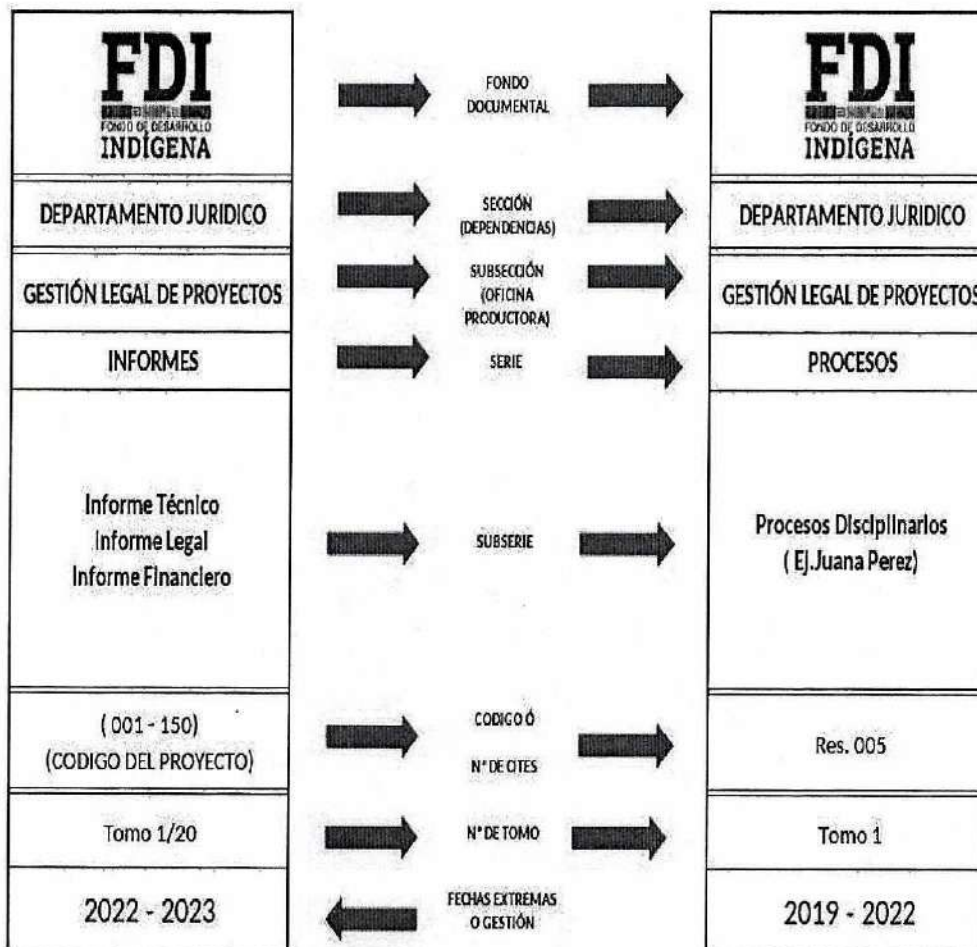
FDI
FONDO DE DESARROLLO
INDÍGENA

FONDO DOCUMENTAL

FDI
FONDO DE DESARROLLO
INDÍGENA

DEPARTAMENTO JURIDICO

SECCIÓN (DEPENDENCIAS)

DEPARTAMENTO JURIDICO

GESTIÓN LEGAL DE PROYECTOS

SUBSECCIÓN (OFICINA PRODUCTORA)

GESTIÓN LEGAL DE PROYECTOS

INFORMES

SERIE

PROCESOS

Informe Técnico
Informe Legal
Informe Financiero

SUBSERIE

Procesos Disciplinarios
( Ej.Juana Perez)

( 001 - 150)
(CODIGO DEL PROYECTO)

CODIGO Ó
N° DE CITES

Res. 005

Tomo 1/20

N° DE TOMO

Tomo 1

2022 - 2023

FECHAS EXTREMAS O GESTIÓN

2019 - 2022